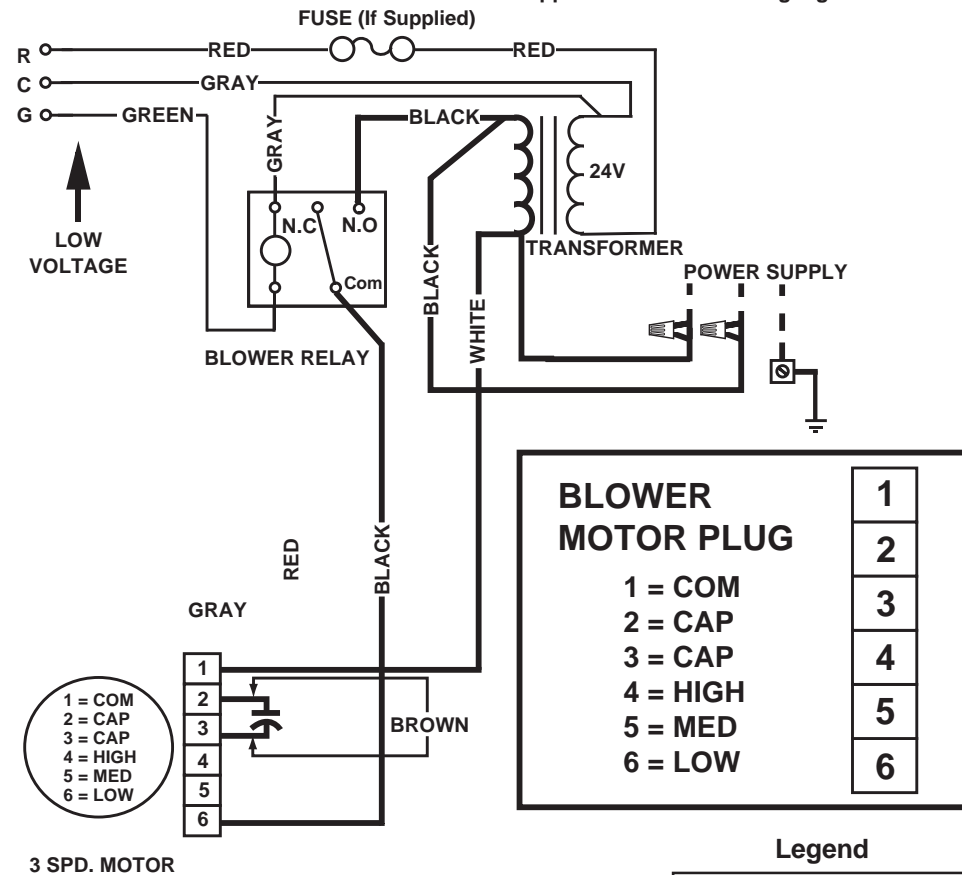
FUSE (If Supplied)

R
C
G

RED
RED
GRAY
GREEN
BLACK
GRAY
N.C
N.O
Com
24V
TRANSFORMER
POWER SUPPLY
BLACK
WHITE

LOW VOLTAGE

BLOWER RELAY

RED
GRAY
BLACK

1
2
3
4
5
6

BROWN

1 = COM
2 = CAP
3 = CAP
4 = HIGH
5 = MED
6 = LOW

3 SPD. MOTOR

BLOWER MOTOR PLUG

1 = COM
2 = CAP
3 = CAP
4 = HIGH
5 = MED
6 = LOW

| 1 |
|---|
| 2 |
| 3 |
| 4 |
| 5 |
| 6 |

Legend